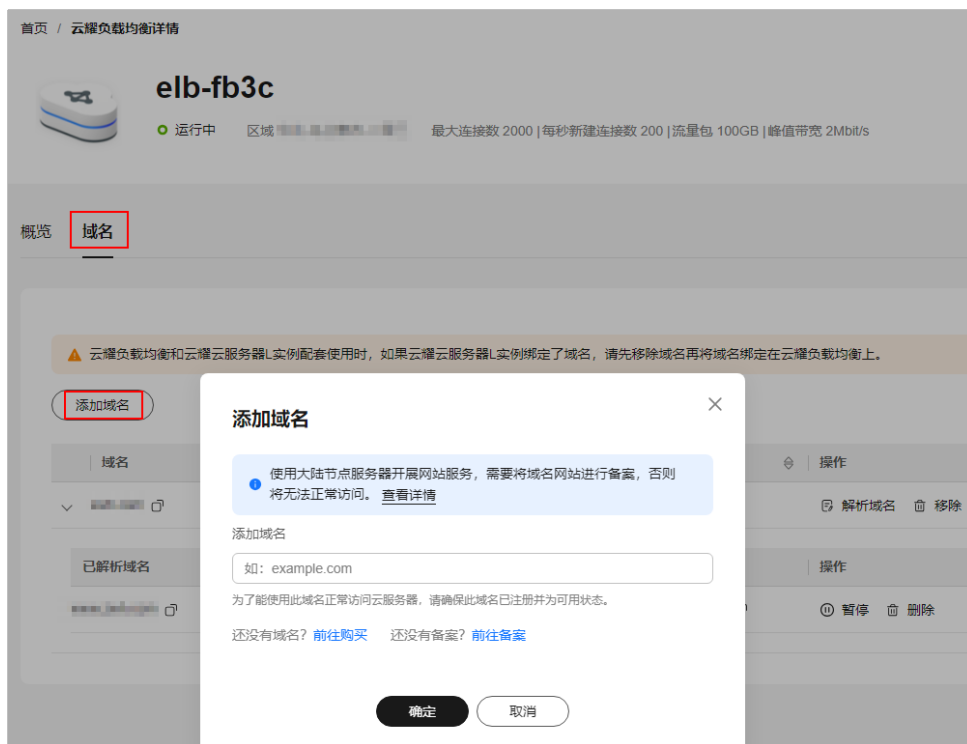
首页 / 云耀负载均衡详情

elb-fb3c

运行中 区域 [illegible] 最大连接数 2000 | 每秒新建连接数 200 | 流量包 100GB | 峰值带宽 2Mbit/s

概览 域名

云耀负载均衡和云耀云服务器L实例配套使用时，如果云耀云服务器L实例绑定了域名，请先移除域名再将域名绑定在云耀负载均衡上。

添加域名

域名 操作

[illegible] 解析域名 移除

已解析域名 操作

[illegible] 暂停 删除

添加域名

使用大陆节点服务器开展网站服务，需要将域名网站进行备案，否则将无法正常访问。 查看详情

添加域名

如：example.com

为了能使用此域名正常访问云服务器，请确保此域名已注册并为可用状态。

还没有域名？前往购买 还没有备案？前往备案

确定 取消